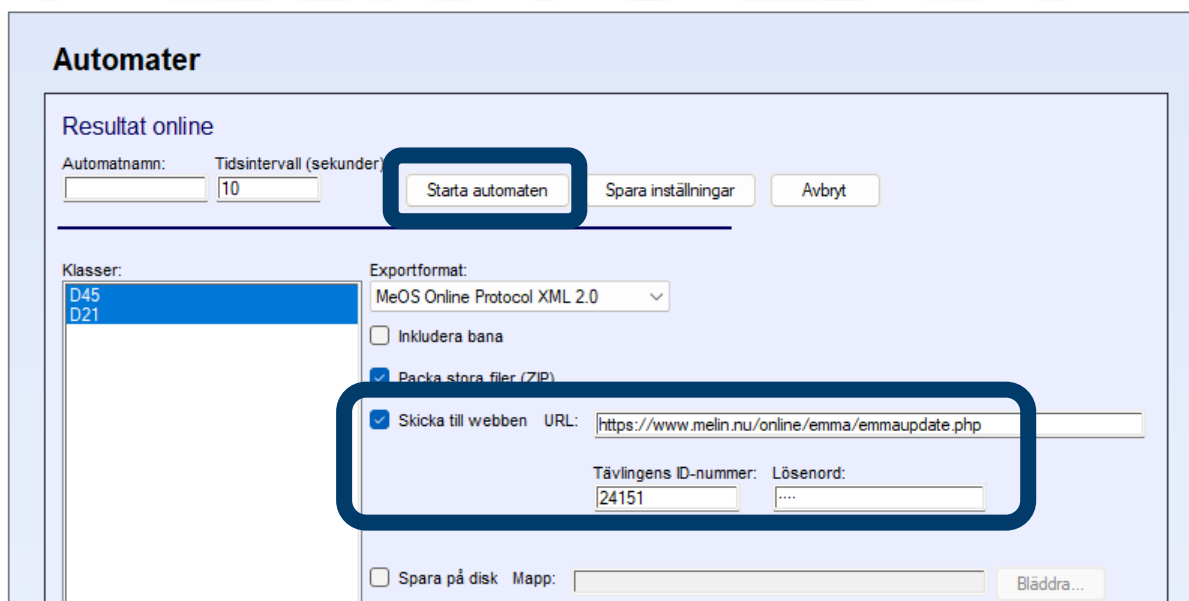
Automater

Resultat online

Automatnamn:

Tidsintervall (sekunder)

10

Starta automaten

Spara inställningar

Avbryt

Klasser:

D45
D21

Exportformat:

MeOS Online Protocol XML 2.0

Inkludera bana

Packa stora filer (ZIP)

Skicka till webben

URL:

https://www.melin.nu/online/emma/emmaupdate.php

Tävlingens ID-nummer:

24151

Lösenord:

····

Spara på disk

Mapp:

Bläddra...